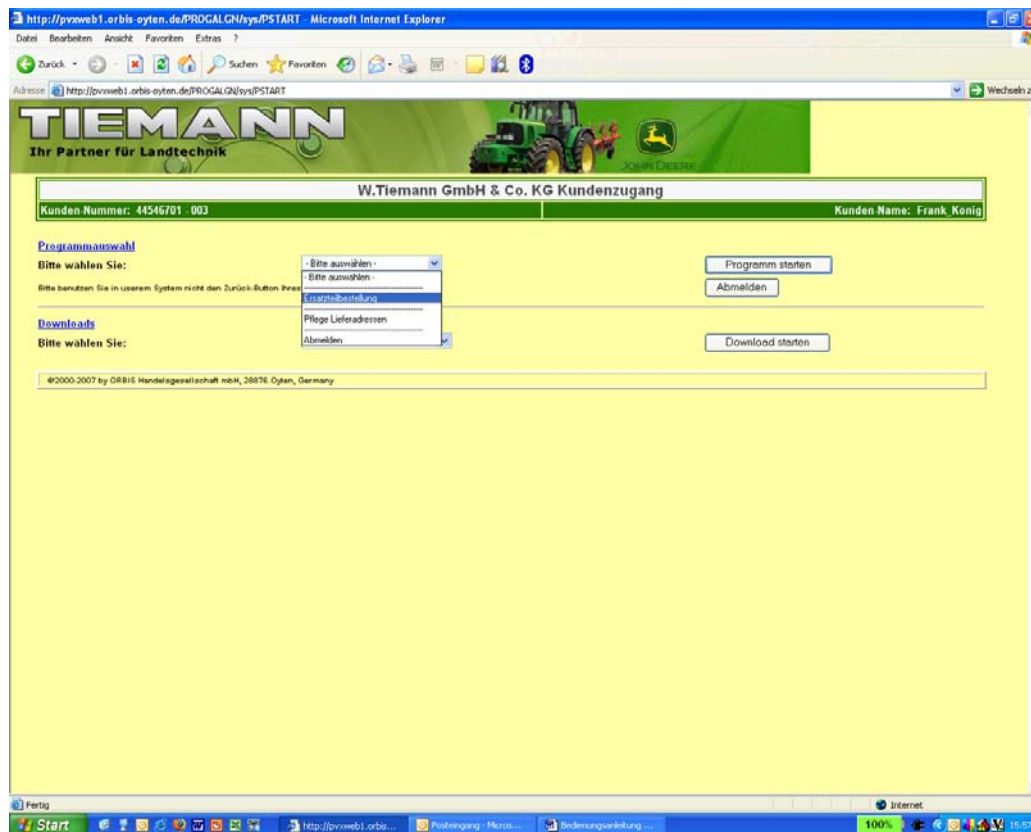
http://pvxweb1.orbis-oyten.de/PROGALGN/sys/PSTART - Microsoft Internet Explorer

Datei Bearbeiten Ansicht Favoriten Extras ?

Zurück Suchen Favoriten

Adresse http://pvxweb1.orbis-oyten.de/PROGALGN/sys/PSTART Wechseln z

TIEMANN
Ihr Partner für Landtechnik

JOHN DEERE

W.Tiemann GmbH & Co. KG Kundenzugang

Kunden-Nummer: 44546701 - 003 Kunden Name: Frank_Konig

Programmauswahl

Bitte wählen Sie: - Bitte auswählen -
- Bitte auswählen -
Ersatzteilbestellung
Pflege Lieferadressen
Abmelden

Programm starten

Abmelden

Bitte benutzen Sie in unserem System nicht den Zurück-Button Ihres

Downloads

Bitte wählen Sie:

Download starten

©2000-2007 by ORBIS Handelsgesellschaft mbH, 28876 Oyten, Germany

Fertig

Internet

Start http://pvxweb1.orbis... Posteingang - Micros... Bedienungsanleitung ...

100% 15:57